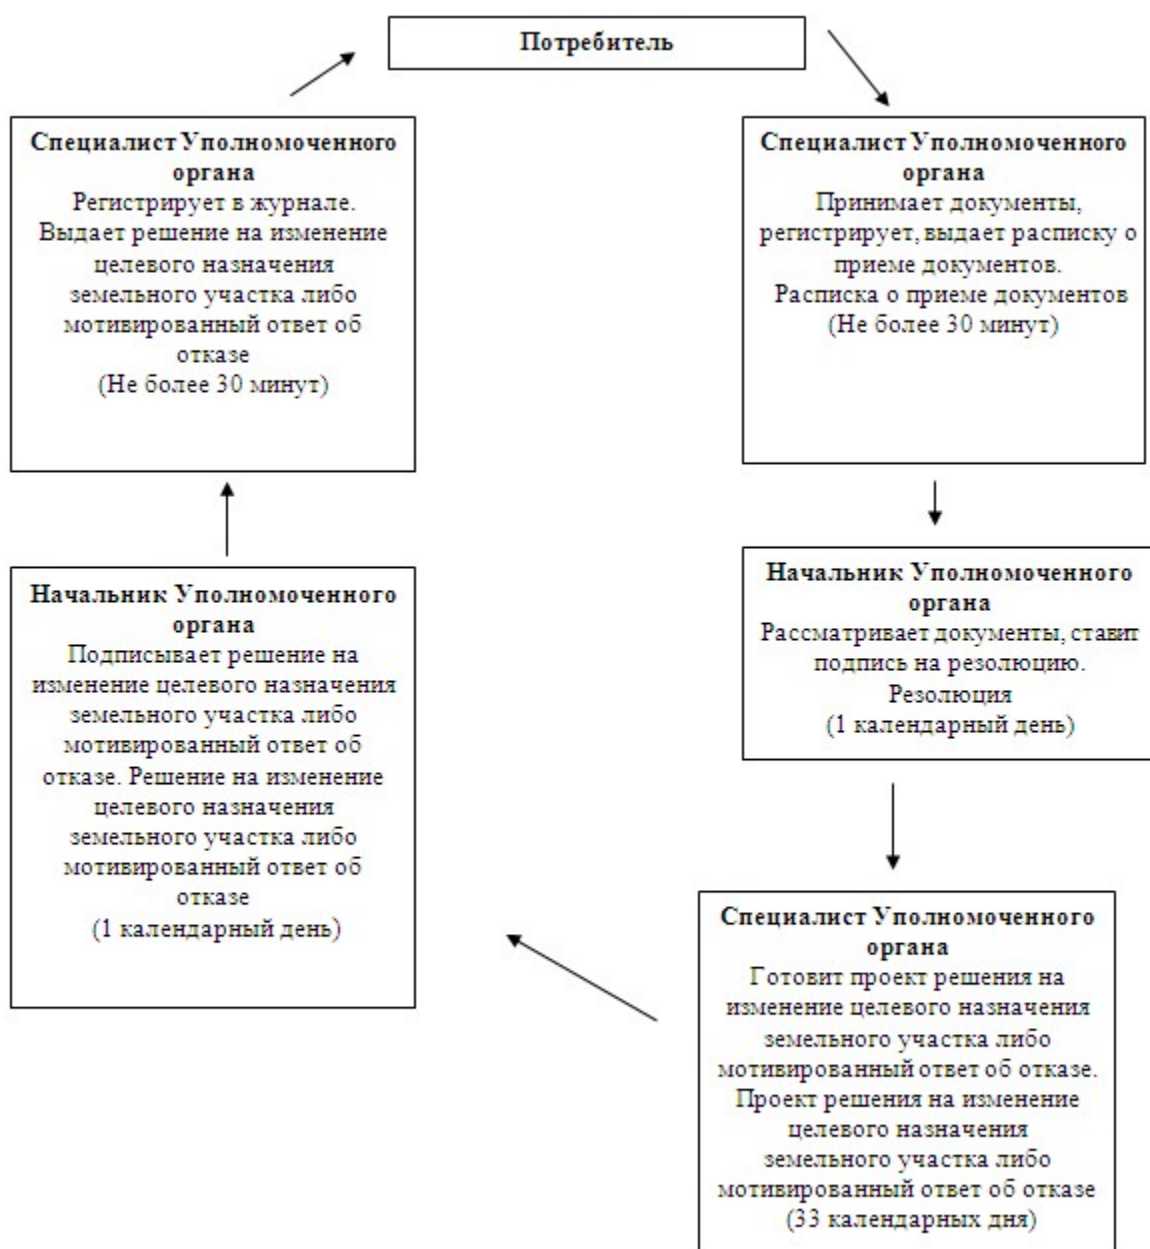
Потребитель

Специалист Уполномоченного органа
Принимает документы, регистрирует, выдает расписку о приеме документов.
Расписка о приеме документов
(Не более 30 минут)

Начальник Уполномоченного органа
Рассматривает документы, ставит подпись на резолюцию.
Резолюция
(1 календарный день)

Специалист Уполномоченного органа
Готовит проект решения на изменение целевого назначения земельного участка либо мотивированный ответ об отказе.
Проект решения на изменение целевого назначения земельного участка либо мотивированный ответ об отказе
(33 календарных дня)

Начальник Уполномоченного органа
Подписывает решение на изменение целевого назначения земельного участка либо мотивированный ответ об отказе. Решение на изменение целевого назначения земельного участка либо мотивированный ответ об отказе
(1 календарный день)

Специалист Уполномоченного органа
Регистрирует в журнале.
Выдает решение на изменение целевого назначения земельного участка либо мотивированный ответ об отказе
(Не более 30 минут)